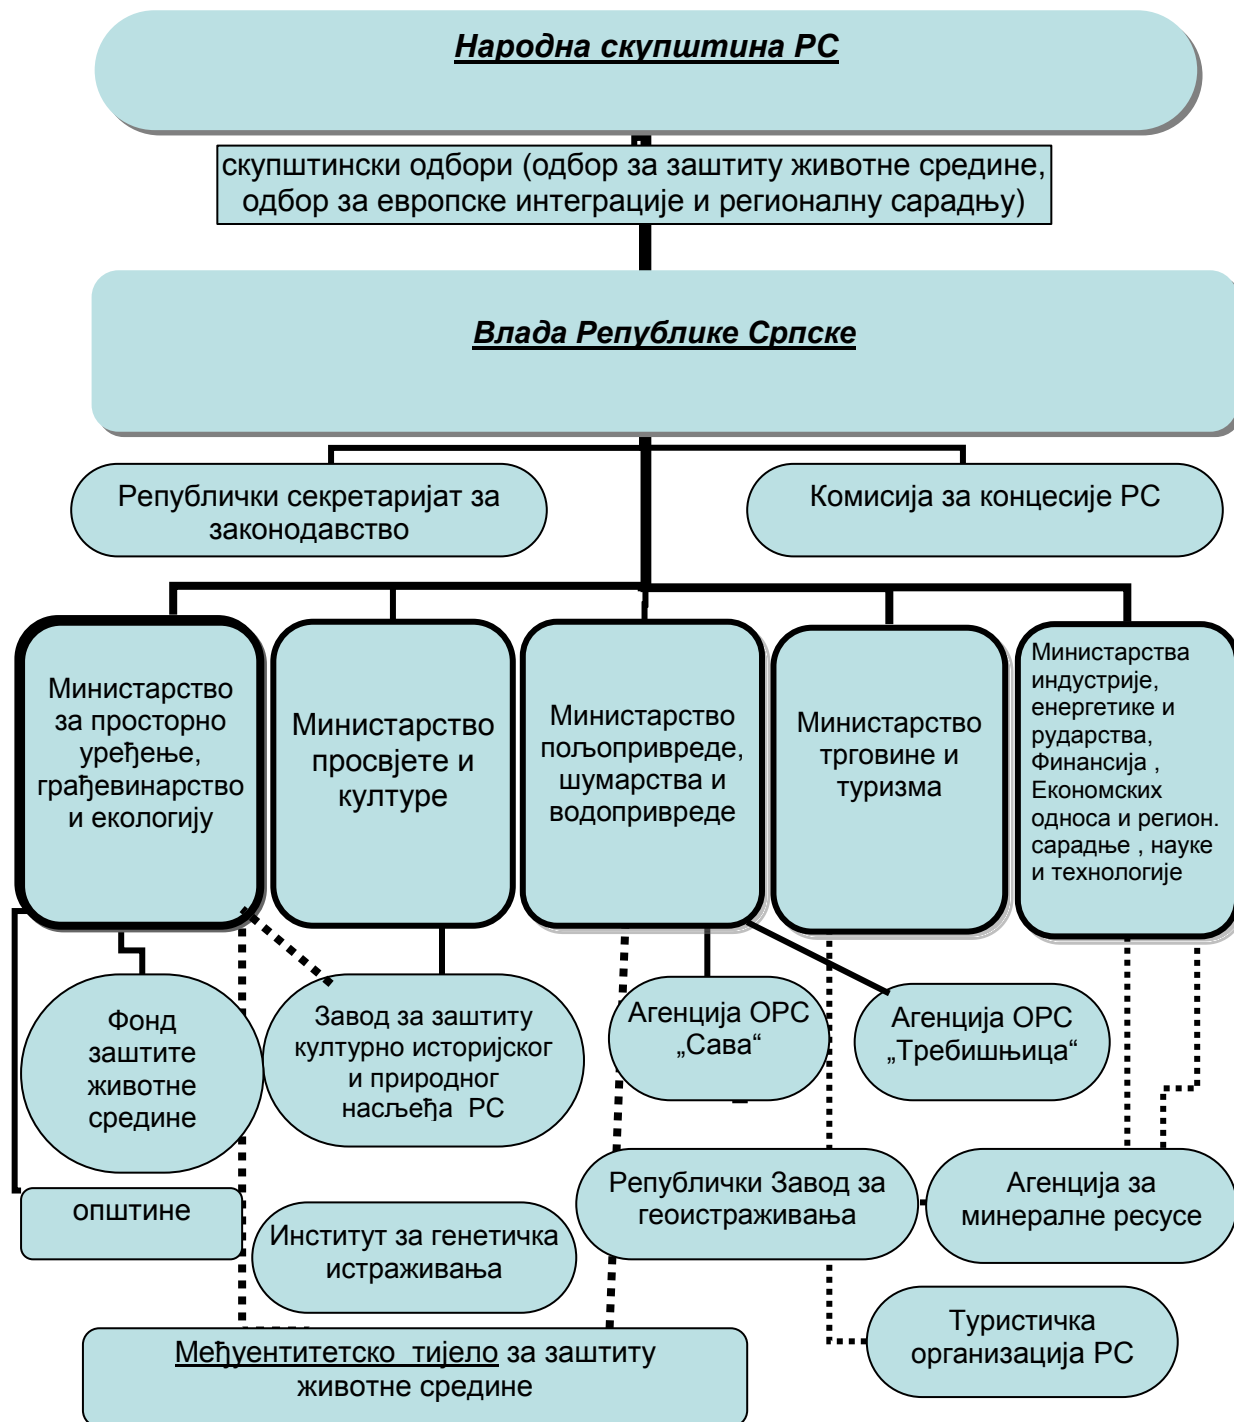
Народна скупштина РС

скупштински одбори (одбор за заштиту животне средине, одбор за европске интеграције и регионалну сарадњу)

Влада Републике Српске

Републички секретаријат за законодавство

Комисија за концесије РС

Министарство за просторно уређење, грађевинарство и екологију

Министарство просвјете и културе

Министарство пољопривреде, шумарства и водопривреде

Министарство трговине и туризма

Министарства индустрије, енергетике и рударства, Финансија , Економских односа и регион. сарадње , науке и технологије

Фонд заштите животне средине

Завод за заштиту културно историјског и природног насљеђа РС

Агенција ОРС „Сава“

Агенција ОРС „Требишњица“

општине

Институт за генетичка истраживања

Републички Завод за геоистраживања

Агенција за минералне ресусе

Туристичка организација РС

Међуентитетско тијело за заштиту животне средине